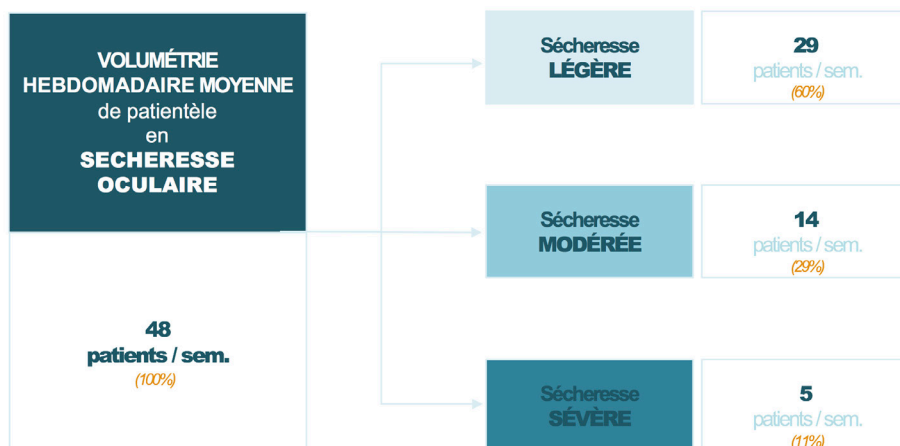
VOLUMÉTRIE HEBDOMADAIRE MOYENNE
de patientèle
en
SECHERESSE OCULAIRE

48
patients / sem.
(100%)

Sécheresse
LÉGÈRE

29
patients / sem.
(60%)

Sécheresse
MODÉRÉE

14
patients / sem.
(29%)

Sécheresse
SÉVÈRE

5
patients / sem.
(11%)